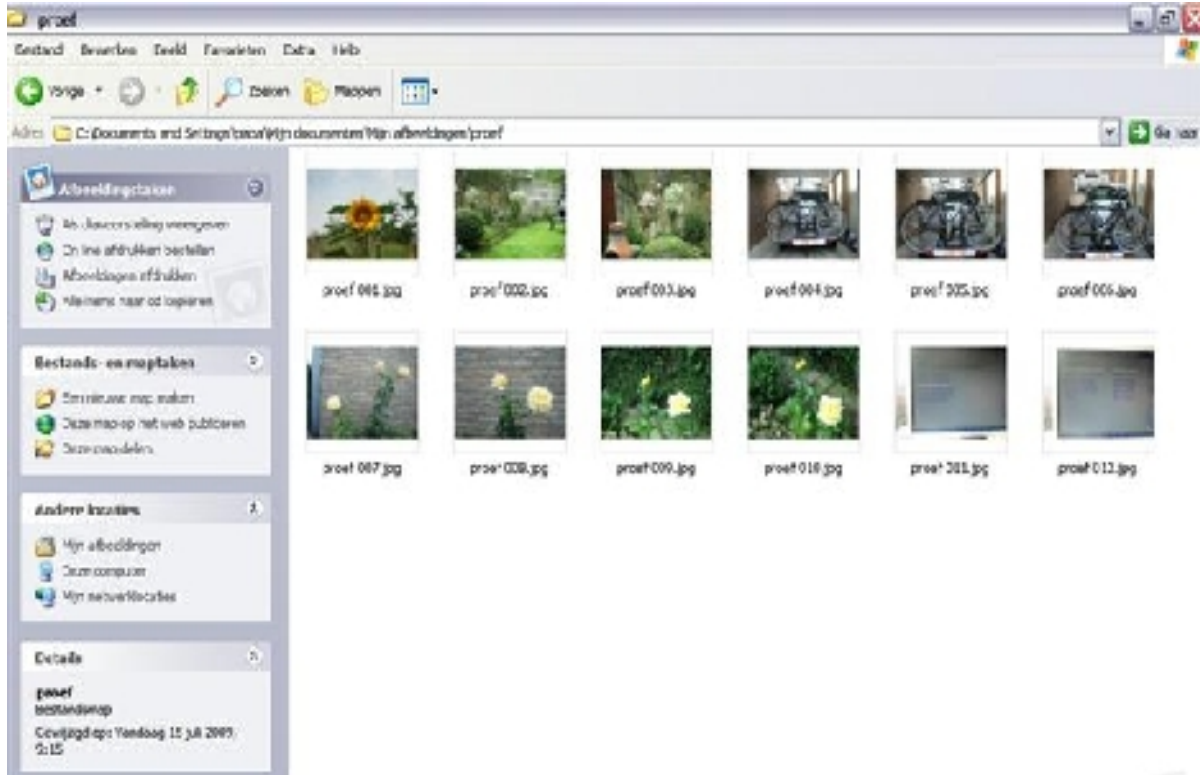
proef

Bestand Bewerken Beeld Favorieten Extra Help

Vorige Zoeken Mappen

Adres C:\Documents and Settings\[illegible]\Mijn documenten\Mijn afbeeldingen\proef

Ga naar

Afbeeldingstaken

Als diavoorstelling weergeven

On line afdrukken bestellen

Afbeeldingen afdrukken

Alle items naar cd kopiëren

Bestands- en maptaken

Een nieuwe map maken

Deze map op het web publiceren

Deze map delen

Andere locaties

Mijn afbeeldingen

Deze computer

Mijn netwerklocaties

Details

proef
Bestandsmap

Gewijzigd op: Vandaag 15 juli 2009, 9:15

proef 001.jpg

proef 002.jpg

proef 003.jpg

proef 004.jpg

proef 005.jpg

proef 006.jpg

proef 007.jpg

proef 008.jpg

proef 009.jpg

proef 010.jpg

proef 011.jpg

proef 012.jpg